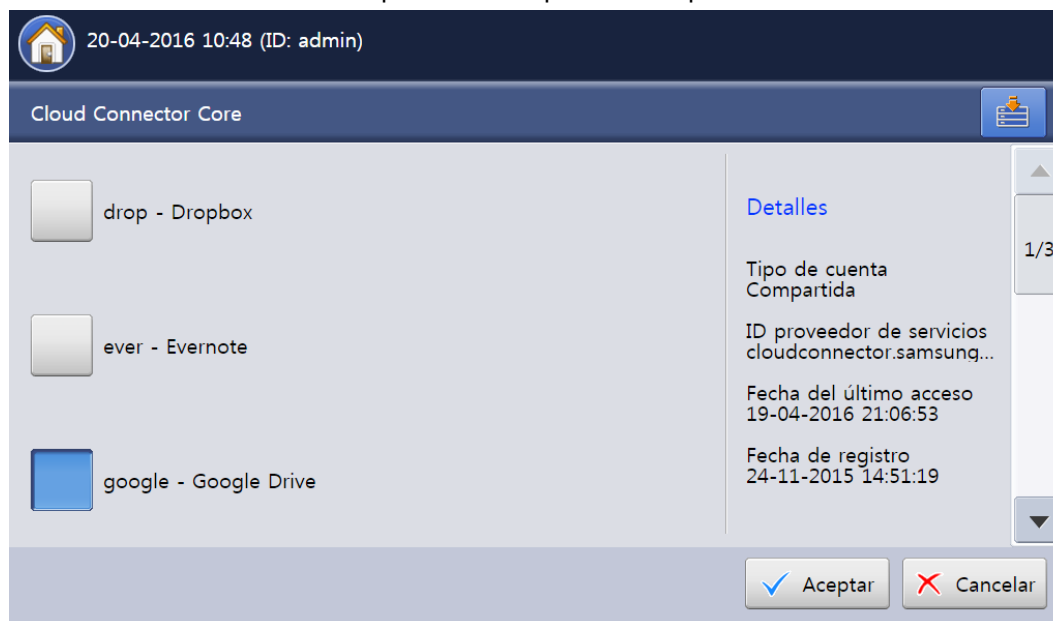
20-04-2016 10:48 (ID: admin)

Cloud Connector Core

drop - Dropbox

ever - Evernote

google - Google Drive

Detalles

Tipo de cuenta
Compartida

ID proveedor de servicios
cloudconnector.samsung...

Fecha del último acceso
19-04-2016 21:06:53

Fecha de registro
24-11-2015 14:51:19

1/3

Aceptar

Cancelar